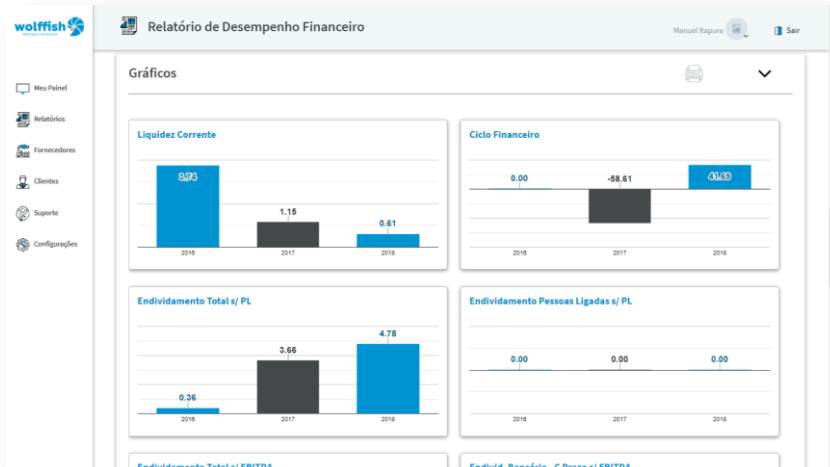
wolffish

Relatório de Desempenho Financeiro

Manuel Itapura

Sair

Meu Painel

Relatórios

Fornecedores

Clientes

Suporte

Configurações

Gráficos

Liquidez Corrente

3.74

1.15

0.61

2016

2017

2018

Ciclo Financeiro

0.00

-58.61

41.69

2016

2017

2018

Endividamento Total s/ PL

0.36

3.66

4.78

2016

2017

2018

Endividamento Pessoas Ligadas s/ PL

0.00

0.00

0.00

2016

2017

2018

Endividamento Total s/ EBITDA

Endivid. Bancário - C.Prazo s/ EBITDA